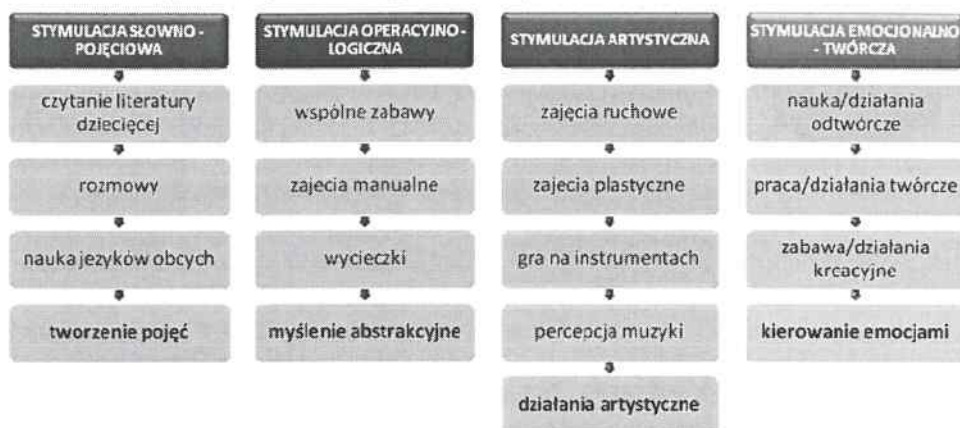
STYMULACJA SŁOWNO - POJĘCIOWA

czytanie literatury dziecięcej

rozmowy

nauka jezyków obcych

tworzenie pojęć

STYMULACJA OPERACYJNO - LOGICZNA

wspólne zabawy

zajecia manualne

wycieczki

myślenie abstrakcyjne

STYMULACJA ARTYSTYCZNA

zajęcia ruchowe

zajecia plastyczne

gra na instrumentach

percepcja muzyki

działania artystyczne

STYMULACJA EMOCJONALNO - TWÓRCZA

nauka/działania odtwórcze

praca/działania twórcze

zabawa/działania kreacyjne

kierowanie emocjami